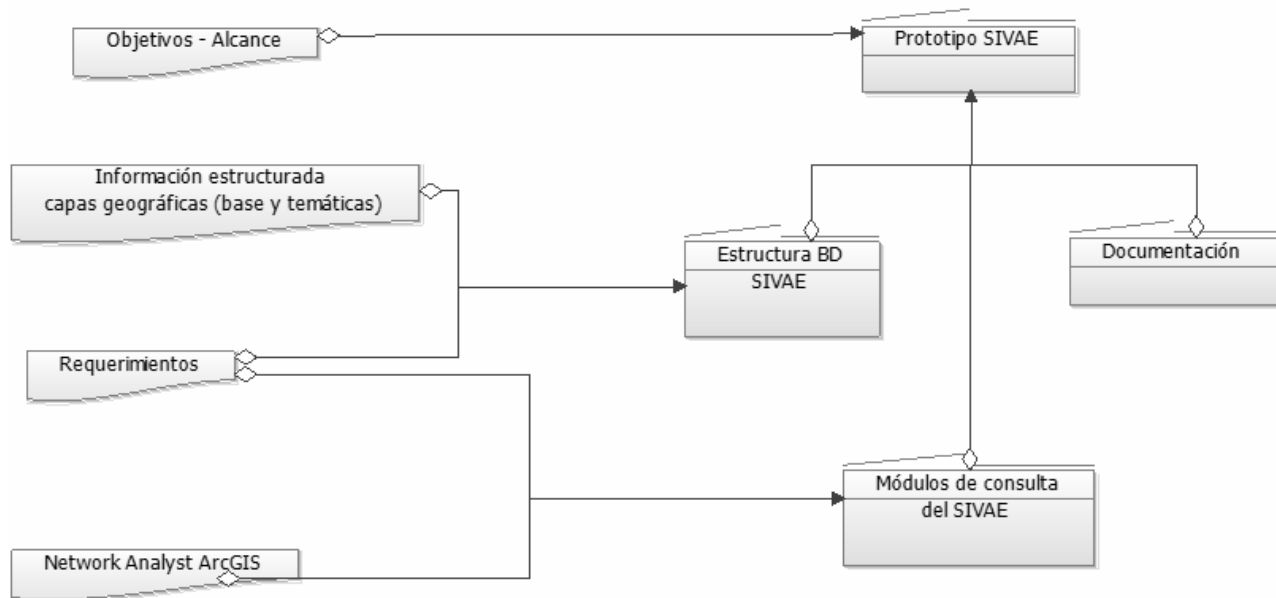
Objetivos - Alcance

Prototipo SIVAE

Información estructurada
capas geográficas (base y temáticas)

Estructura BD
SIVAE

Documentación

Requerimientos

Módulos de consulta
del SIVAE

Network Analyst ArcGIS